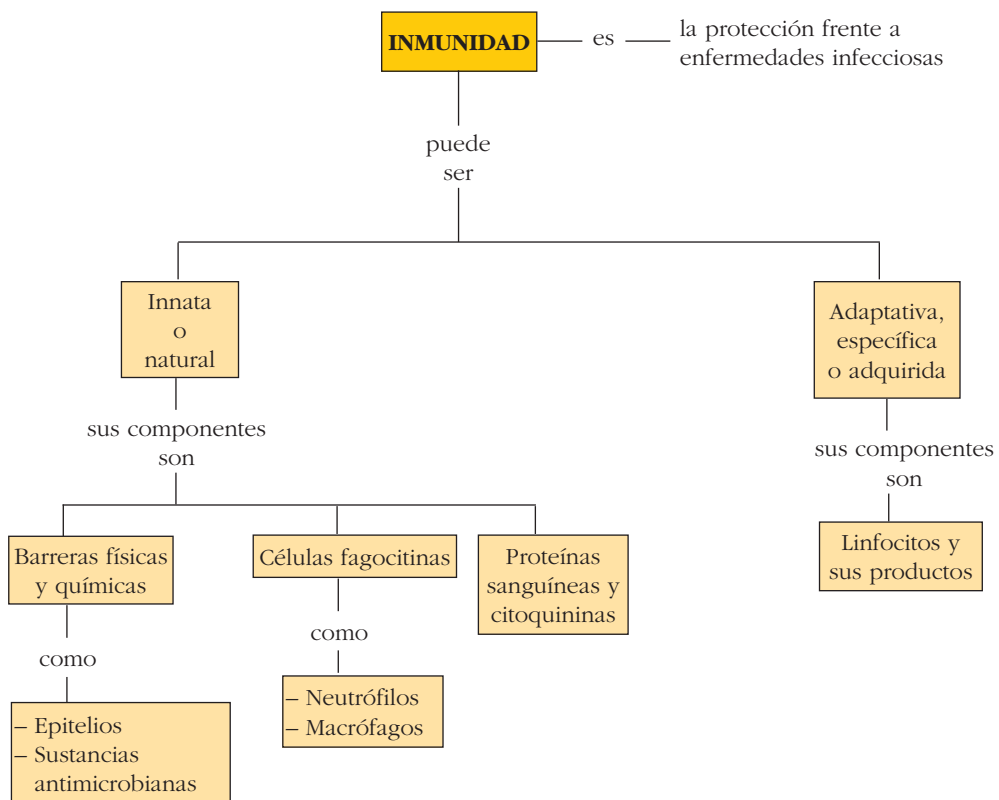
INMUNIDAD es la protección frente a enfermedades infecciosas

puede ser

Innata o natural

sus componentes son

Barreras físicas y químicas

como

– Epitelios
– Sustancias antimicrobianas

Células fagocitinas

como

– Neutrófilos
– Macrófagos

Proteínas sanguíneas y citoquininas

Adaptativa, específica o adquirida

sus componentes son

Linfocitos y sus productos